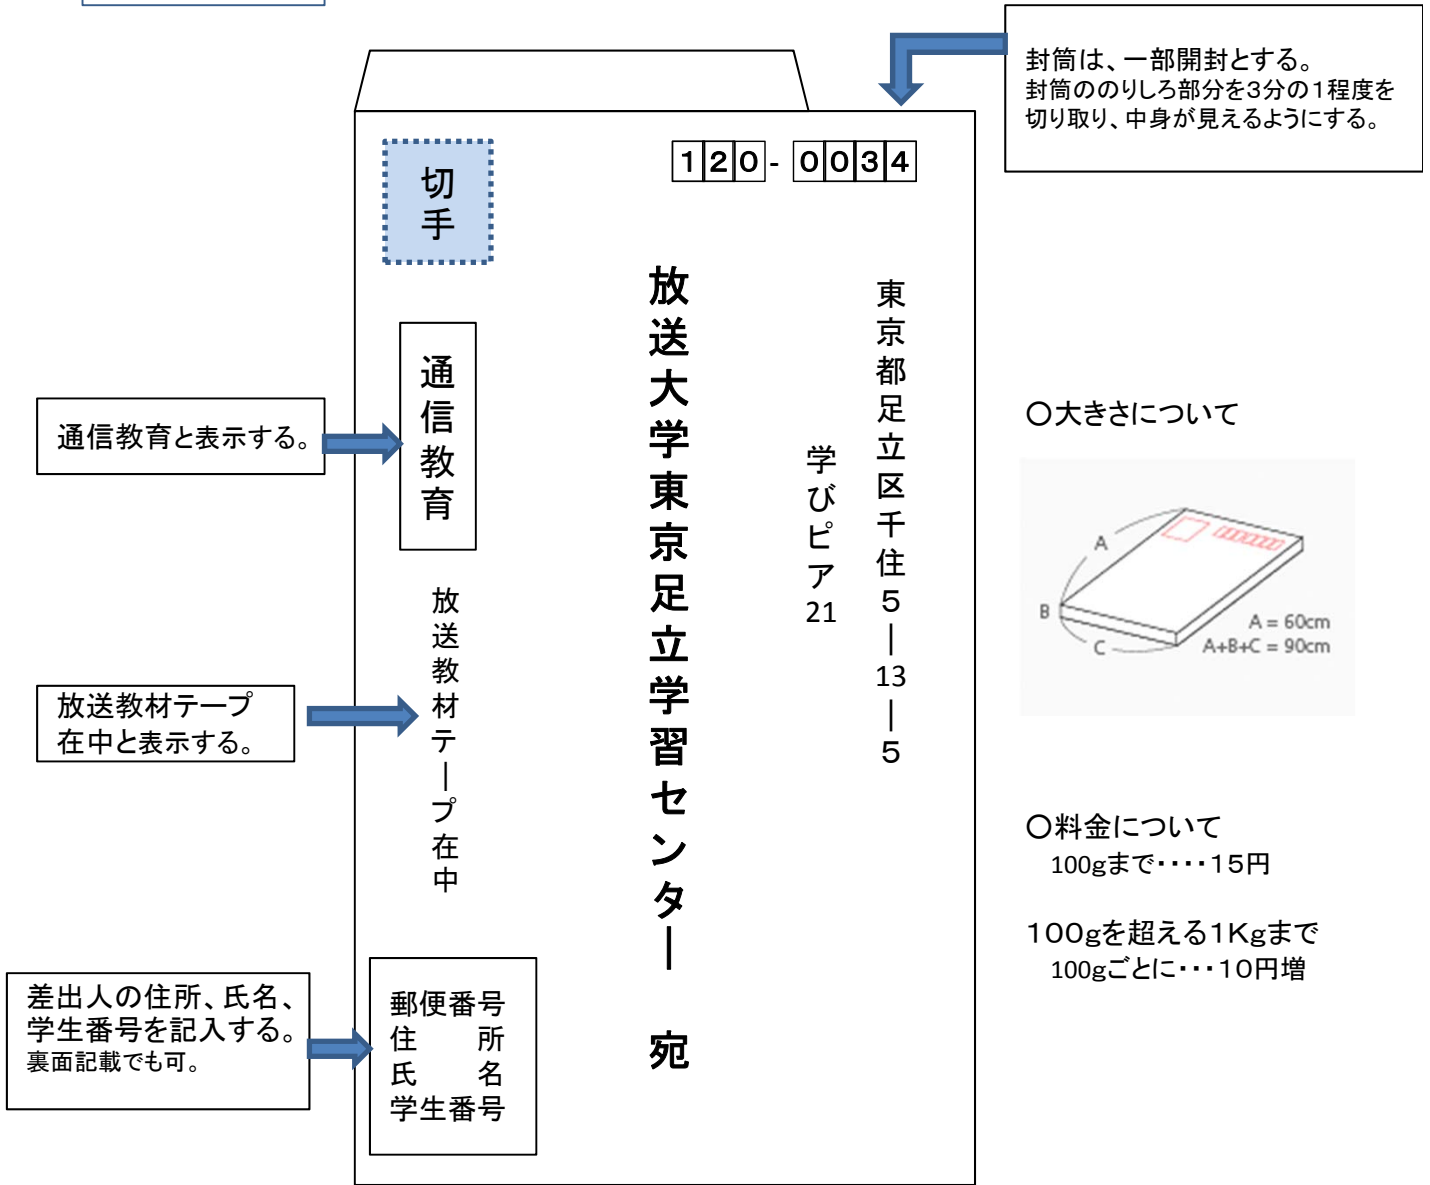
封筒は、一部開封とする。
封筒ののりしろ部分を3分の1程度を切り取り、中身が見えるようにする。

切手

120-0034

東京都足立区千住5—13—5

学びピア21

放送大学東京足立学習センター　宛

通信教育

通信教育と表示する。

放送教材テープ在中

放送教材テープ在中と表示する。

郵便番号
住　所
氏　名
学生番号

差出人の住所、氏名、学生番号を記入する。
裏面記載でも可。

○大きさについて

A
B
C
A = 60cm
A+B+C = 90cm

○料金について
100gまで・・・・15円

100gを超える1Kgまで
100gごとに・・・10円増